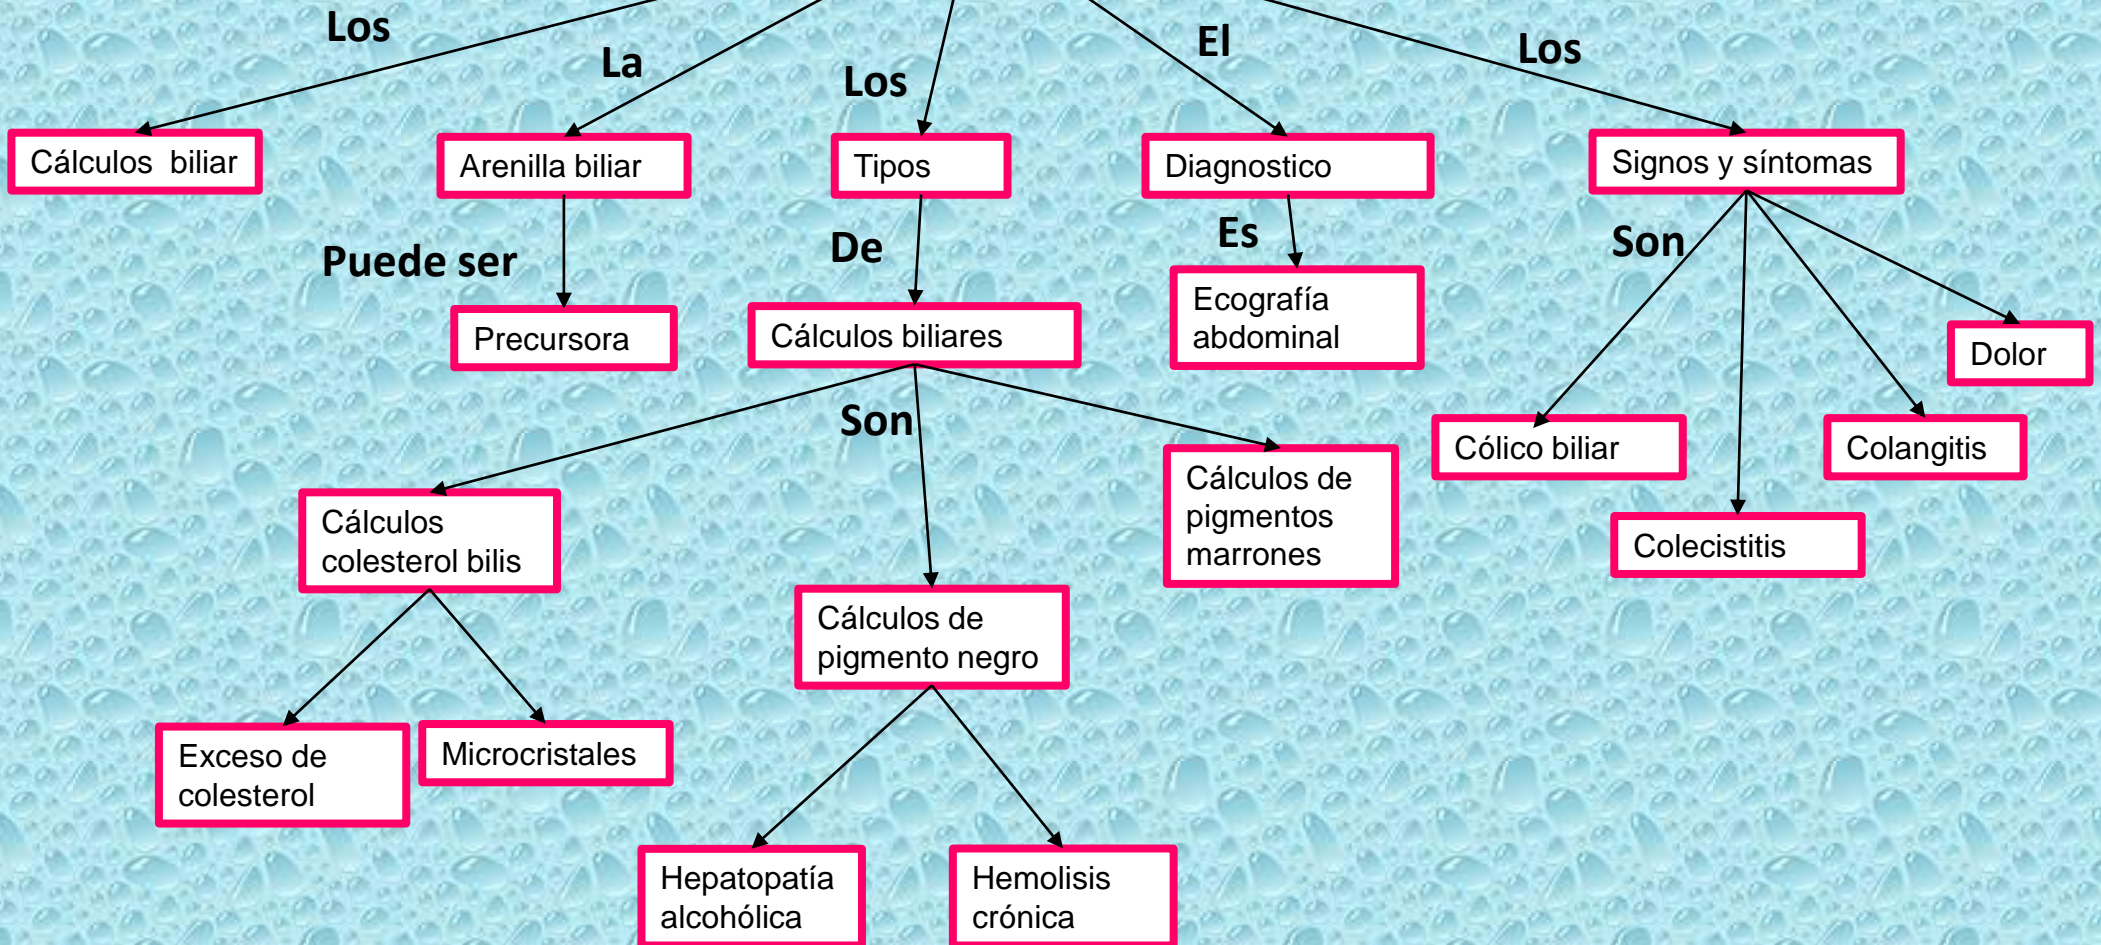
Los
La
Los
El
Los

Cálculos biliar

Arenilla biliar

Puede ser

Precursora

Tipos

De

Cálculos biliares

Son

Cálculos colesterol bilis

Exceso de colesterol

Microcristales

Cálculos de pigmento negro

Hepatopatía alcohólica

Hemolisis crónica

Cálculos de pigmentos marrones

Diagnostico

Es

Ecografía abdominal

Signos y síntomas

Son

Cólico biliar

Colecistitis

Colangitis

Dolor